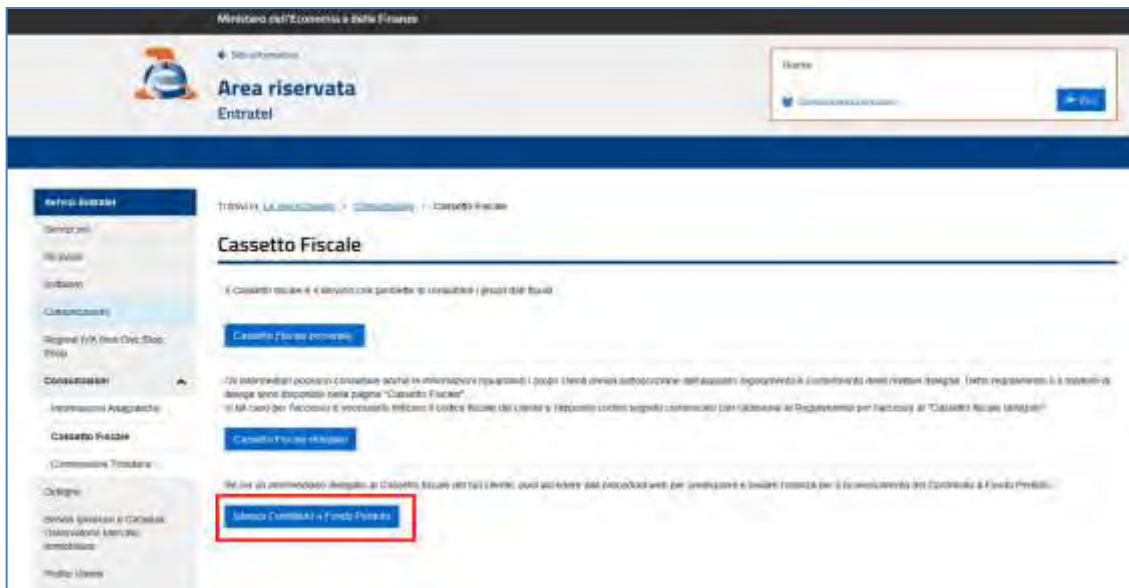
Ministero dell'Economia e delle Finanze

Area riservata
Entratel

Esci

Servizi Entratel
Servizi per
Ricevute
Software
Comunicazioni
Regime IVA One Stop Shop
Consultazioni
Informazioni Anagrafiche
Cassetto Fiscale
Comunicazioni Tributarie
Deleghe
Servizi ipotecari e catastali, Osservatorio Mercato Immobiliare
Profilo Utente

Ti trovi in: La mia scrivania > Consultazioni > Cassetto Fiscale

Cassetto Fiscale

Il cassetto fiscale è il servizio che permette di consultare i propri dati fiscali.

Cassetto fiscale personale

Gli intermediari possono consultare anche le informazioni riguardanti i propri clienti previa sottoscrizione dell'apposito regolamento e conferimento delle relative deleghe. Detto regolamento e i moduli di delega sono disponibili nella pagina "Cassetto Fiscale".
A tal fine per l'accesso è necessario indicare il codice fiscale del cliente e l'apposito codice segreto comunicato con l'adesione al Regolamento per l'accesso al "Cassetto fiscale delegato".

Cassetto Fiscale delegato

Se sei un intermediario delegato al Cassetto fiscale dei tuoi clienti, puoi accedere alla procedura web per predisporre e inviare istanze per il riconoscimento del Contributo a Fondo Perduto.

Istanza Contributo a Fondo Perduto